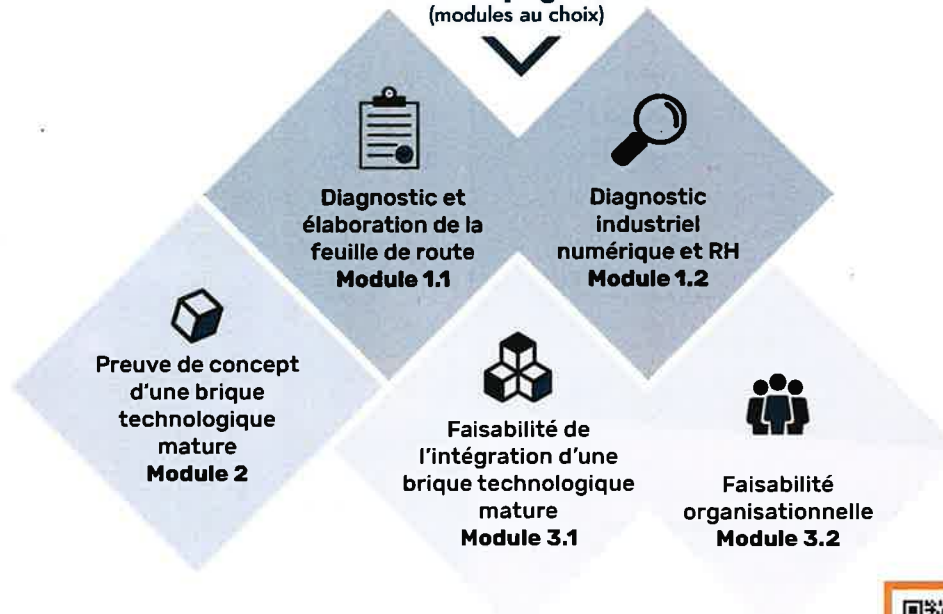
(modules au choix)

Diagnostic et élaboration de la feuille de route
**Module 1.1**

Diagnostic industriel numérique et RH
**Module 1.2**

Preuve de concept d'une brique technologique mature
**Module 2**

Faisabilité de l'intégration d'une brique technologique mature
**Module 3.1**

Faisabilité organisationnelle
**Module 3.2**